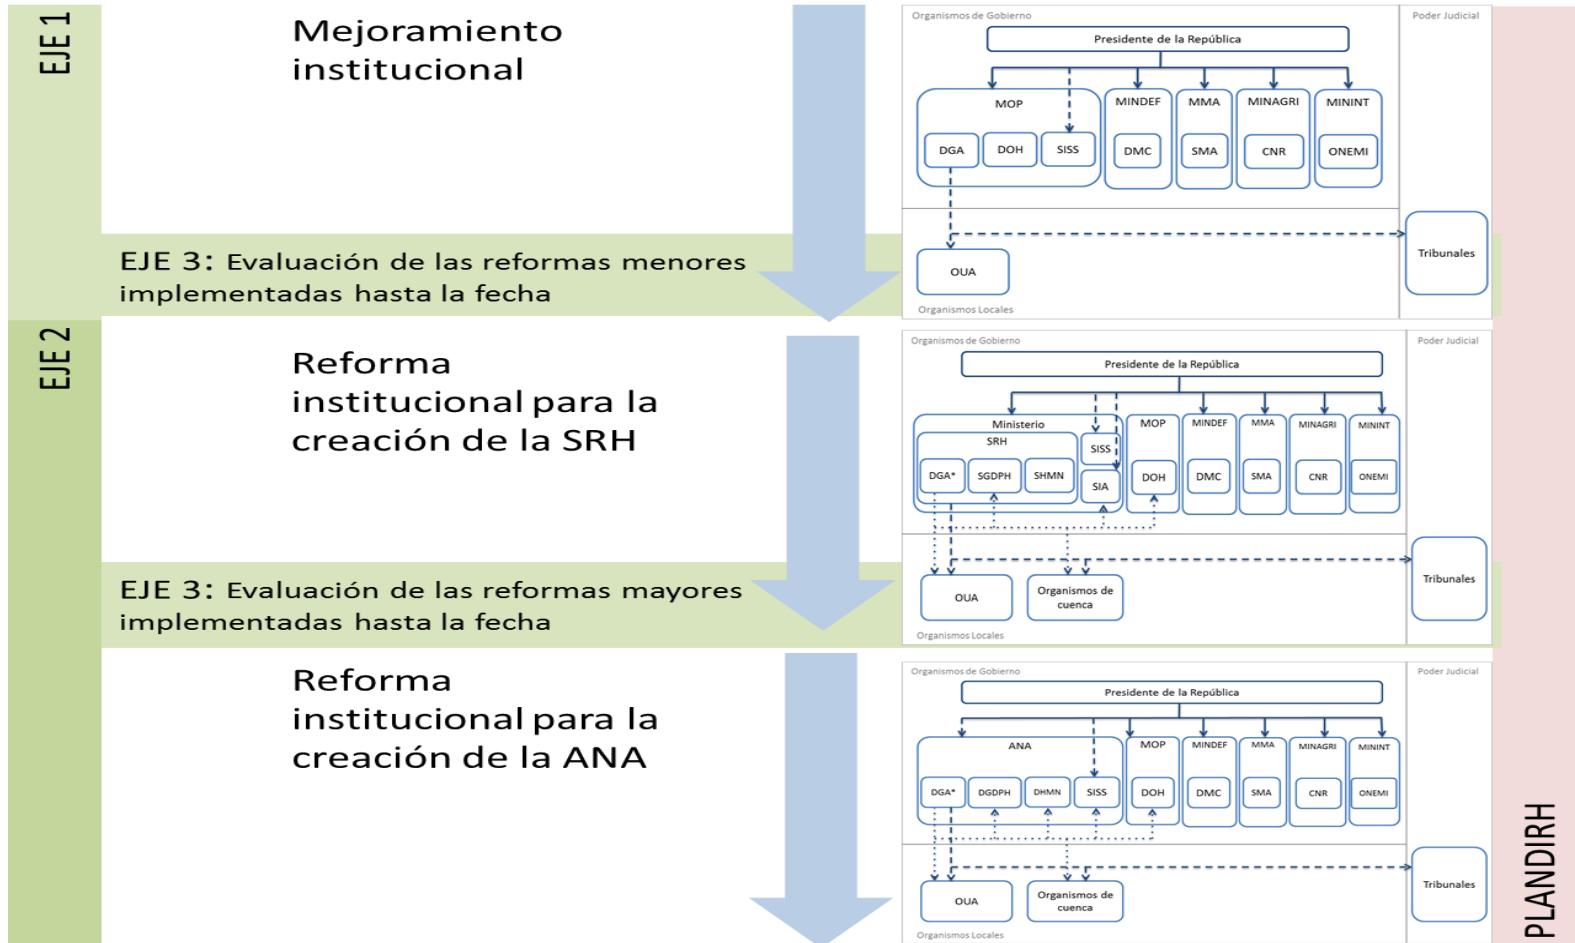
EJE 1

Mejoramiento institucional

Organismos de Gobierno

Poder Judicial

Presidente de la República

MOP

DGA

DOH

SISS

MINDEF

DMC

MMA

SMA

MINAGRI

CNR

MININT

ONEMI

OUA

Tribunales

Organismos Locales

EJE 3: Evaluación de las reformas menores implementadas hasta la fecha

EJE 2

Reforma institucional para la creación de la SRH

Organismos de Gobierno

Poder Judicial

Presidente de la República

Ministerio

SRH

DGA*

SGDPH

SHMN

SISS

SIA

MOP

DOH

MINDEF

DMC

MMA

SMA

MINAGRI

CNR

MININT

ONEMI

OUA

Organismos de cuenca

Tribunales

Organismos Locales

EJE 3: Evaluación de las reformas mayores implementadas hasta la fecha

Reforma institucional para la creación de la ANA

Organismos de Gobierno

Poder Judicial

Presidente de la República

ANA

DGA*

DGDPH

DHMN

SISS

MOP

DOH

MINDEF

DMC

MMA

SMA

MINAGRI

CNR

MININT

ONEMI

OUA

Organismos de cuenca

Tribunales

Organismos Locales

PLANDIRH